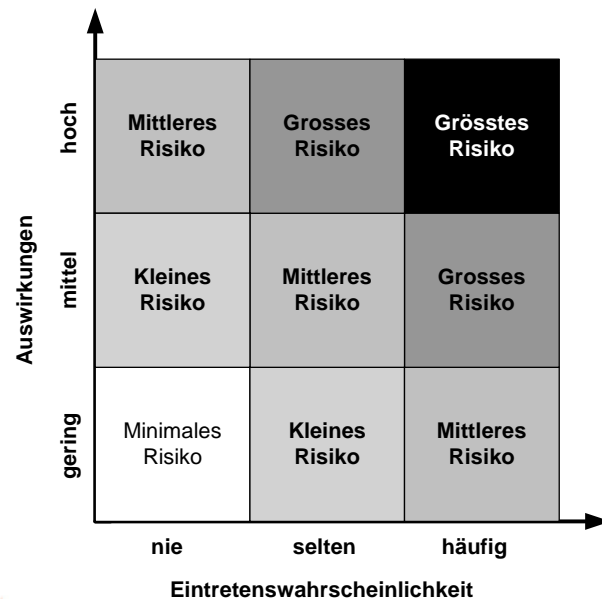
Auswirkungen

hoch

| Mittleres Risiko | Grosses Risiko | Grösstes Risiko |
|---|---|---|

mittel

| Kleines Risiko | Mittleres Risiko | Grosses Risiko |
|---|---|---|

gering

| Minimales Risiko | Kleines Risiko | Mittleres Risiko |
|---|---|---|

nie selten häufig

Eintretenswahrscheinlichkeit